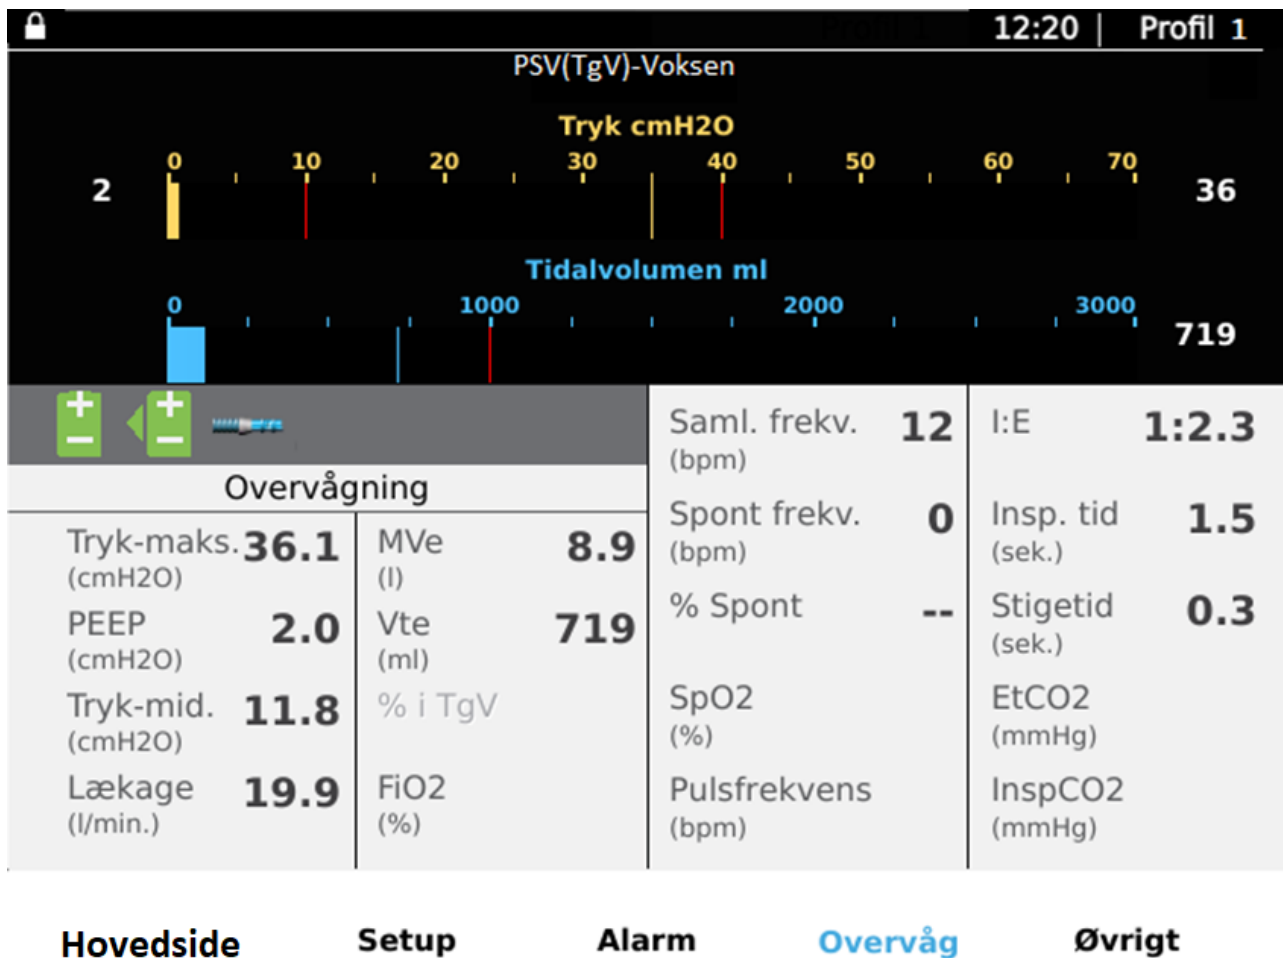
12:20 | Profil 1

PSV(TgV)-Voksen

Tryk cmH2O

0 10 20 30 40 50 60 70

2 36

Tidalvolumen ml

0 1000 2000 3000

719

Overvågning

| Tryk-maks. (cmH2O) | 36.1 | MVe (l) | 8.9 |
|---|---|---|---|
| PEEP (cmH2O) | 2.0 | Vte (ml) | 719 |
| Tryk-mid. (cmH2O) | 11.8 | % i TgV | |
| Lækage (l/min.) | 19.9 | FiO2 (%) | |

| Saml. frekv. (bpm) | 12 | I:E | 1:2.3 |
|---|---|---|---|
| Spont frekv. (bpm) | 0 | Insp. tid (sek.) | 1.5 |
| % Spont | -- | Stigetid (sek.) | 0.3 |
| SpO2 (%) | | EtCO2 (mmHg) | |
| Pulsfrekvens (bpm) | | InspCO2 (mmHg) | |

Hovedside Setup Alarm Overvåg Øvrigt